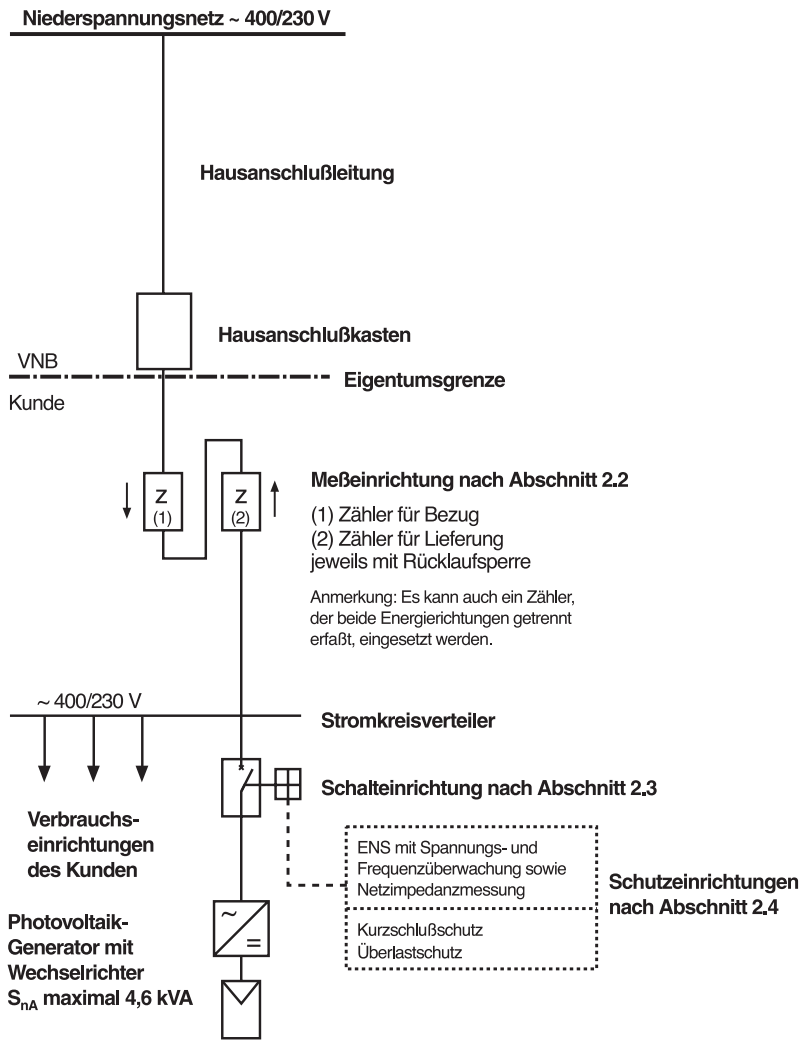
Niederspannungsnetz ~ 400/230 V

Hausanschlußleitung

Hausanschlußkasten

VNB

Eigentumsgrenze

Kunde

Z (1)

Z (2)

Meßeinrichtung nach Abschnitt 2.2

(1) Zähler für Bezug
(2) Zähler für Lieferung
jeweils mit Rücklaufsperre

Anmerkung: Es kann auch ein Zähler, der beide Energierichtungen getrennt erfaßt, eingesetzt werden.

~ 400/230 V

Stromkreisverteiler

Schalteinrichtung nach Abschnitt 2.3

Verbrauchseinrichtungen des Kunden

ENS mit Spannungs- und Frequenzüberwachung sowie Netzimpedanzmessung

Schutzeinrichtungen nach Abschnitt 2.4

Kurzschlußschutz
Überlastschutz

Photovoltaik-Generator mit Wechselrichter $S_{nA}$ maximal 4,6 kVA

~

=